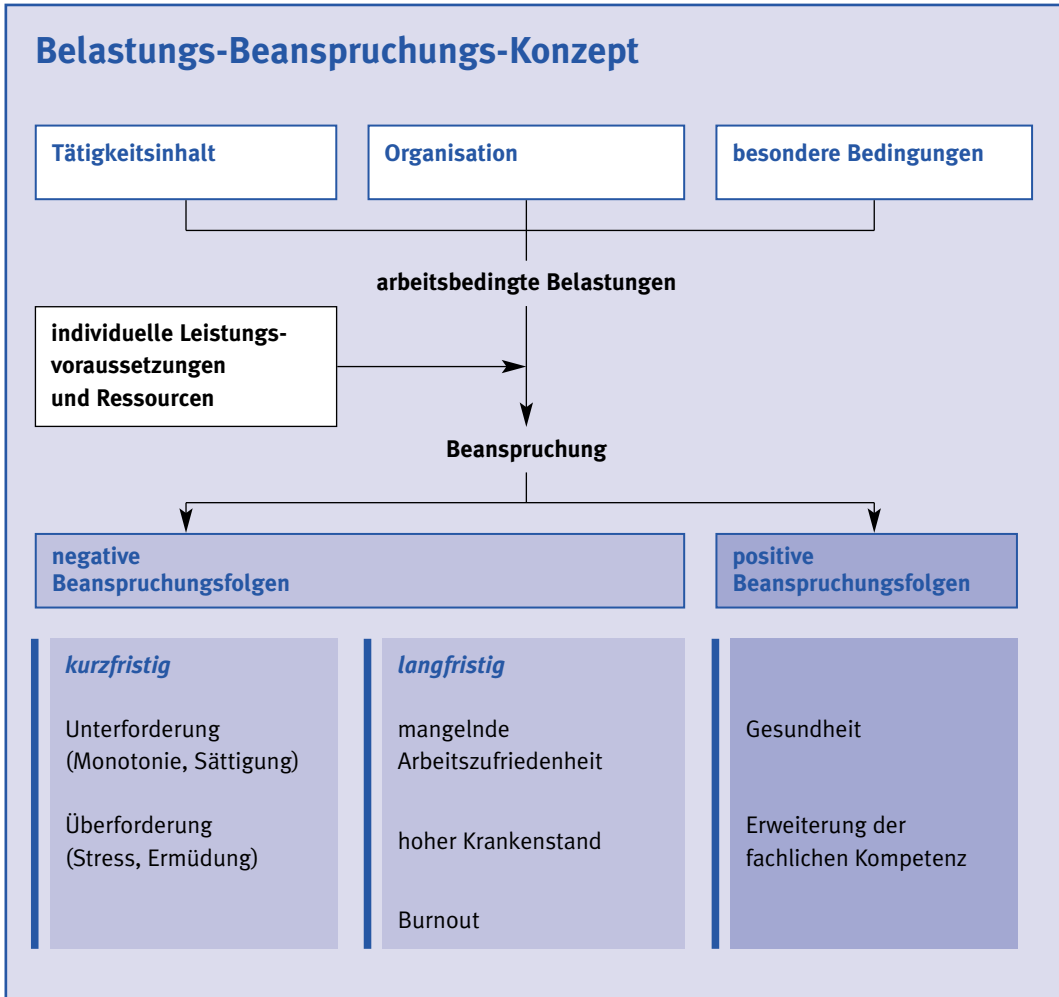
Belastungs-Beanspruchungs-Konzept

Tätigkeitsinhalt

Organisation

besondere Bedingungen

arbeitsbedingte Belastungen

individuelle Leistungsvoraussetzungen und Ressourcen

Beanspruchung

negative Beanspruchungsfolgen

positive Beanspruchungsfolgen

kurzfristig

Unterforderung (Monotonie, Sättigung)

Überforderung (Stress, Ermüdung)

langfristig

mangelnde Arbeitszufriedenheit

hoher Krankenstand

Burnout

Gesundheit

Erweiterung der fachlichen Kompetenz